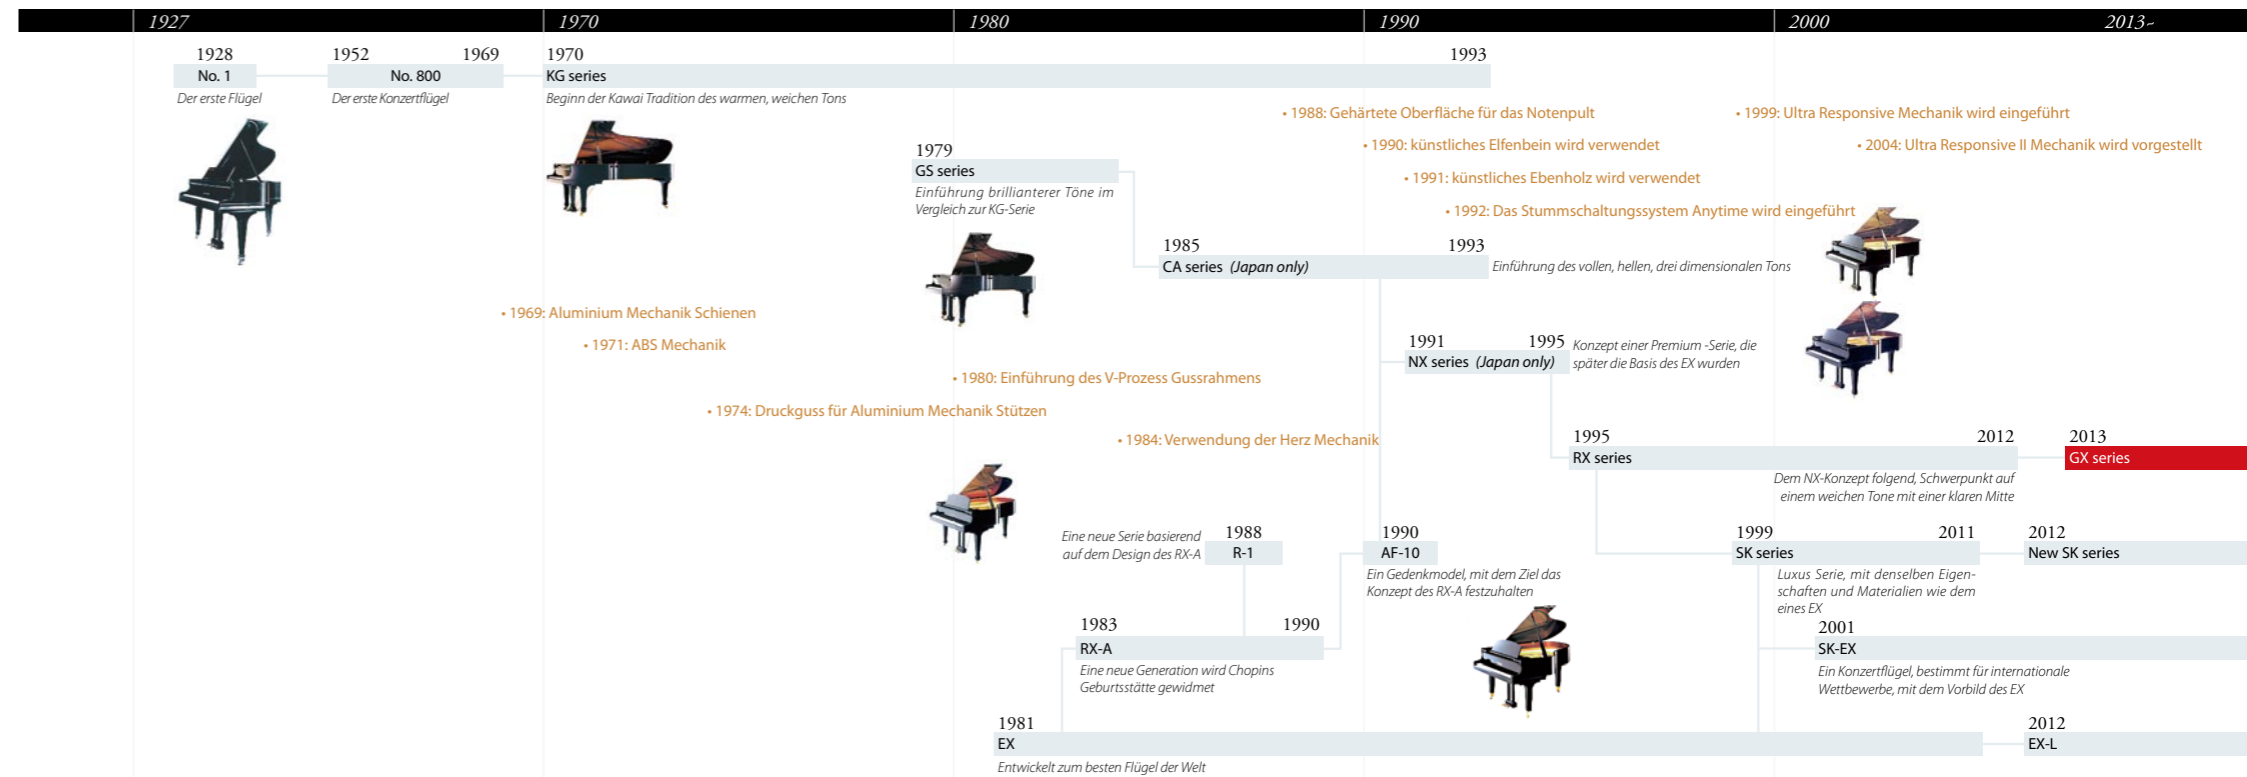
1927 1970 1980 1990 2000 2013-

1928
No. 1
Der erste Flügel

1952 1969
No. 800
Der erste Konzertflügel

1970 1993
KG series
Beginn der Kawai Tradition des warmen, weichen Tons

• 1988: Gehärtete Oberfläche für das Notenpult
• 1990: künstliches Elfenbein wird verwendet
• 1991: künstliches Ebenholz wird verwendet
• 1992: Das Stummschaltungssystem Anytime wird eingeführt

• 1999: Ultra Responsive Mechanik wird eingeführt
• 2004: Ultra Responsive II Mechanik wird vorgestellt

1979
GS series
Einführung brillianterer Töne im Vergleich zur KG-Serie

1985 1993
CA series (Japan only)
Einführung des vollen, hellen, drei dimensionalen Tons

• 1969: Aluminium Mechanik Schienen
• 1971: ABS Mechanik
• 1980: Einführung des V-Prozess Gussrahmens
• 1974: Druckguss für Aluminium Mechanik Stützen
• 1984: Verwendung der Herz Mechanik

1991 1995
NX series (Japan only)
Konzept einer Premium -Serie, die später die Basis des EX wurden

1995 2012
RX series
Dem NX-Konzept folgend, Schwerpunkt auf einem weichen Tone mit einer klaren Mitte

2013
GX series

Eine neue Serie basierend auf dem Design des RX-A
1988
R-1

1990
AF-10
Ein Gedenkmodel, mit dem Ziel das Konzept des RX-A festzuhalten

1999 2011
SK series
Luxus Serie, mit denselben Eigenschaften und Materialien wie dem eines EX

2012
New SK series

1983 1990
RX-A
Eine neue Generation wird Chopins Geburtsstätte gewidmet

2001
SK-EX
Ein Konzertflügel, bestimmt für internationale Wettbewerbe, mit dem Vorbild des EX

1981
EX
Entwickelt zum besten Flügel der Welt

2012
EX-L